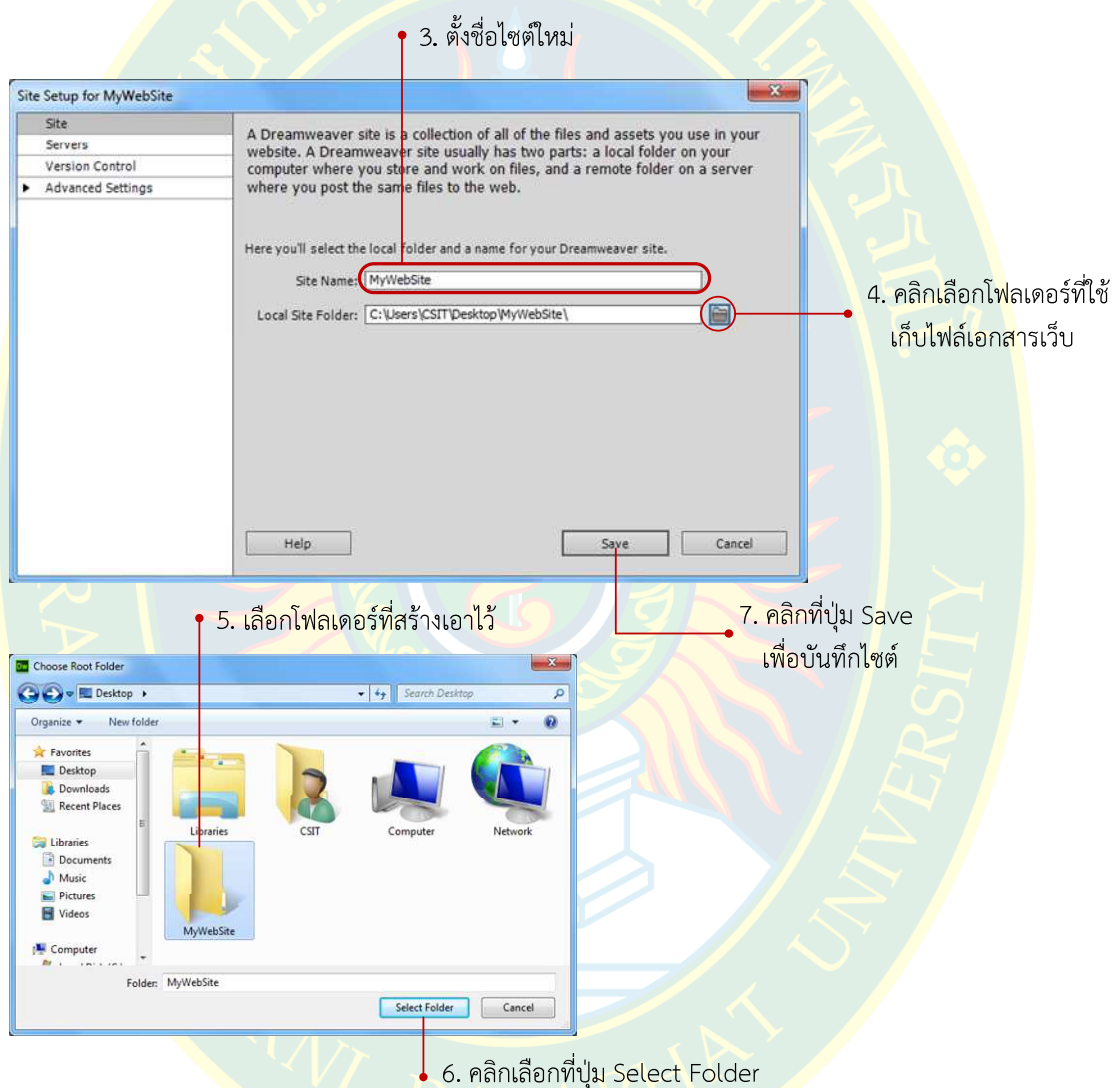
3. ตั้งชื่อไซต์ใหม่

Site Setup for MyWebSite

Site
Servers
Version Control
Advanced Settings

A Dreamweaver site is a collection of all of the files and assets you use in your website. A Dreamweaver site usually has two parts: a local folder on your computer where you store and work on files, and a remote folder on a server where you post the same files to the web.

Here you'll select the local folder and a name for your Dreamweaver site.

Site Name: MyWebSite

Local Site Folder: C:\Users\CSIT\Desktop\MyWebSite\

4. คลิกเลือกโฟลเดอร์ที่ใช้เก็บไฟล์เอกสารเว็บ

Help

Save

Cancel

5. เลือกโฟลเดอร์ที่สร้างเอาไว้

7. คลิกที่ปุ่ม Save เพื่อบันทึกไซต์

Choose Root Folder

Desktop

Search Desktop

Organize

New folder

Favorites
Desktop
Downloads
Recent Places

Libraries
Documents
Music
Pictures
Videos

Computer

Libraries

CSIT

Computer

Network

MyWebSite

Folder: MyWebSite

Select Folder

Cancel

6. คลิกเลือกที่ปุ่ม Select Folder